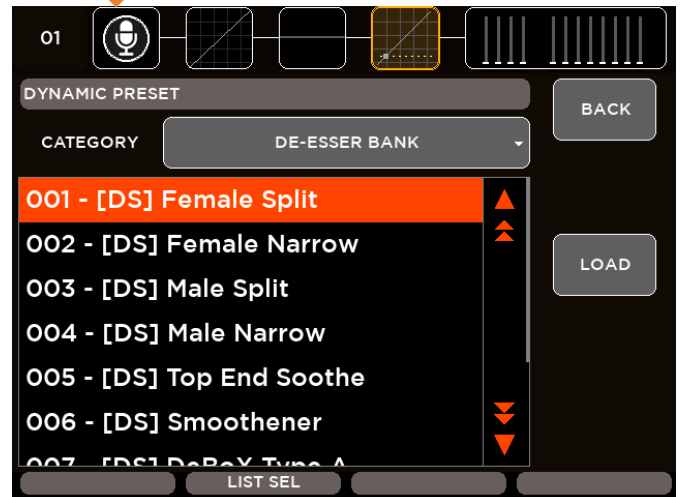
01

DYNAMIC PRESET

BACK

CATEGORY

DE-ESSER BANK

001 - [DS] Female Split
002 - [DS] Female Narrow
003 - [DS] Male Split
004 - [DS] Male Narrow
005 - [DS] Top End Soothe
006 - [DS] Smoothener
007 - [DS] DeBoX Type A

LOAD

LIST SEL